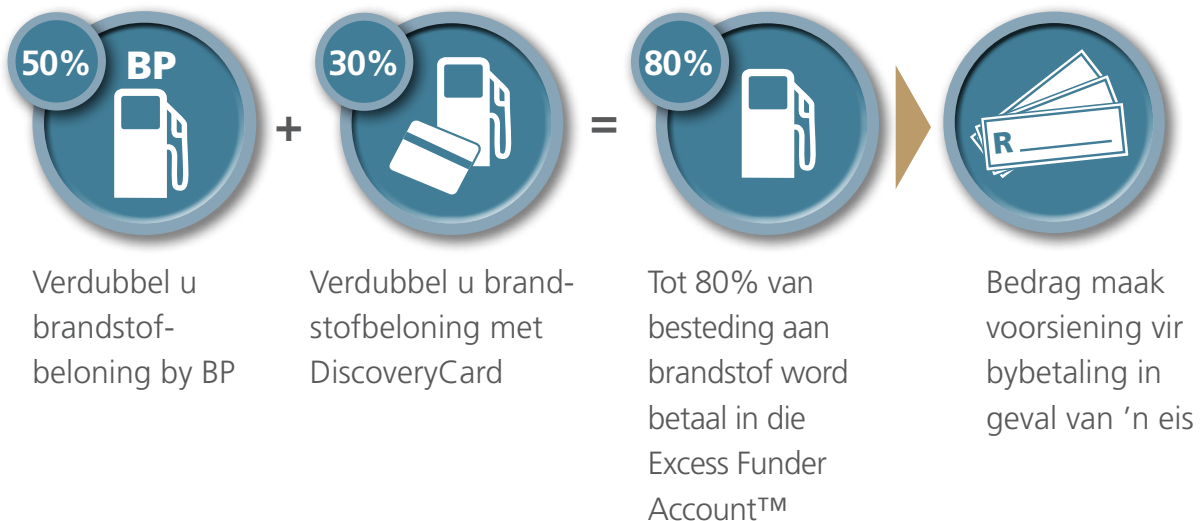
50%

BP

Verdubbel u brandstofbeloning by BP

+

30%

Verdubbel u brandstofbeloning met DiscoveryCard

=

80%

Tot 80% van besteding aan brandstof word betaal in die Excess Funder Account™

R

Bedrag maak voorsiening vir bybetaling in geval van 'n eis